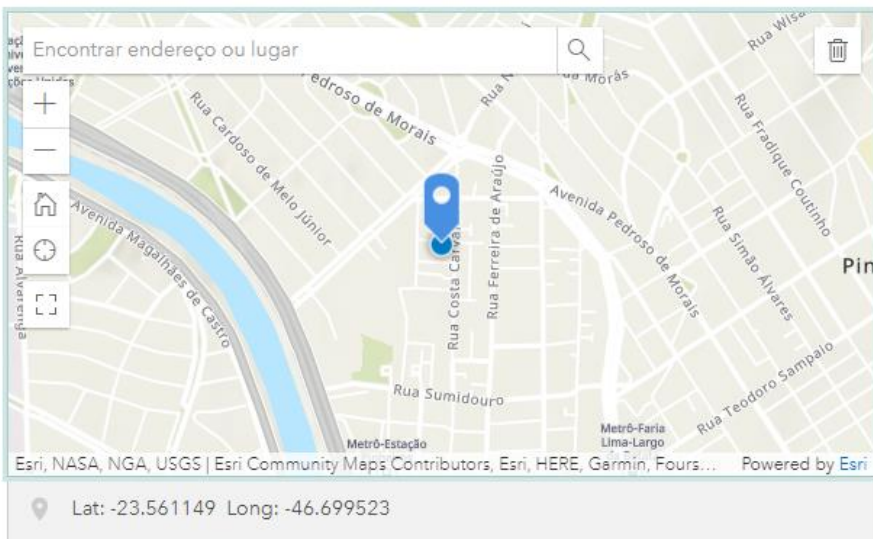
Encontrar endereço ou lugar

Rua Wisa

Pedroso de Morais

Rua M

Morás

Rua Cardoso de Melo Júnior

Rua Ferreira de Araújo

Rua Fradique Coutinho

Avenida Pedroso de Morais

Rua Costa Carvalho

Rua Simão Álvares

Avenida Magalhães de Castro

Rua Alvarenga

Pin

Rua Sumidouro

Rua Teodoro Sampaio

Metrô-Estação

Metrô-Faria Lima-Largo

Esri, NASA, NGA, USGS | Esri Community Maps Contributors, Esri, HERE, Garmin, Fours...

Powered by Esri

Lat: -23.561149 Long: -46.699523